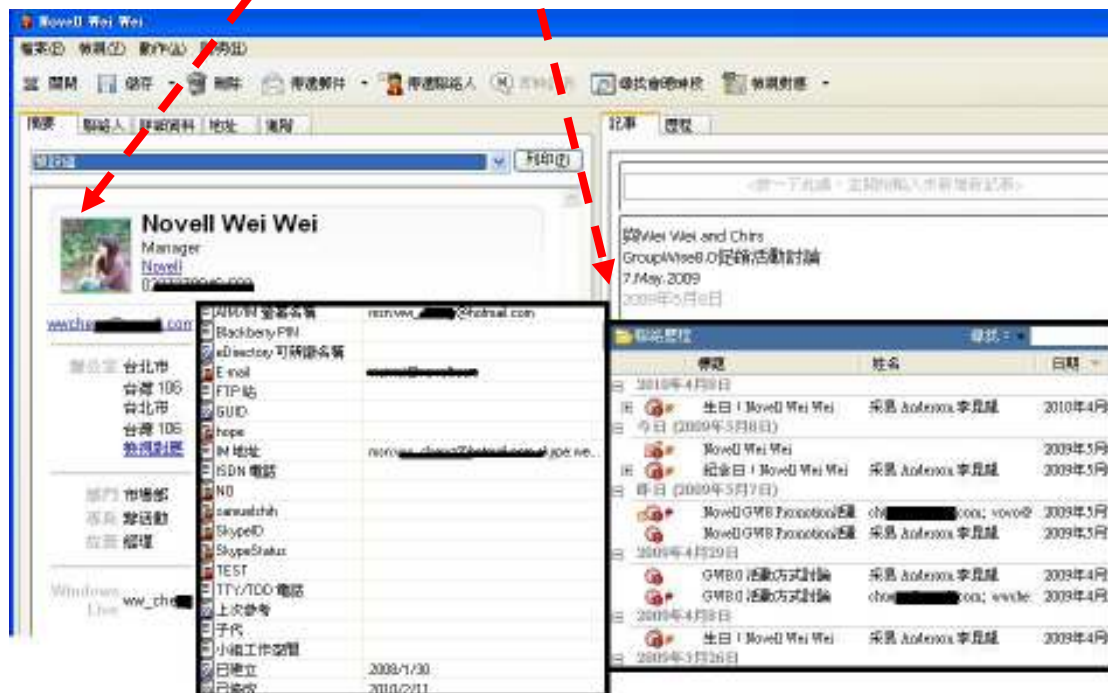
Novell Wei Wei

檔案(F) 檢視(V) 動作(A) 說明(H)

關閉 儲存 刪除 傳送郵件 傳送聯絡人 尋找會晤時段 檢視對應

摘要 聯絡人 詳細資料 地址 進階

列印(P)

Novell Wei Wei
Manager
Novell
0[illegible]

ww.che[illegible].com

辦公室 台北市
台灣 106
台北市
台灣 106
檢視對應

部門 市場部
職稱 慰話動
位置 經理

Windows Live ww_che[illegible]

AIM/MSN 螢幕名稱 msn:ww_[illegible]@hotmail.com
BlackberryPIN
eDirectory 可辨識名稱
E-mail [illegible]
FTP 站
GUID
hope
IM 地址 msn:ww_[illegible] ;jype:we...
ISDN 電話
NO
samuelchih
SkypeID
SkypeStatus
TEST
TTY/TDD 電話
上次參考
子代
小組工作區網
已建立 2008/1/30
已修改 2010/2/11

記事 歷程

<按一下此處，並開始鍵入新記事>

與Wei Wei and Chris
GroupWise8.0促銷活動討論
7.May.2009
2009年5月8日

聯絡歷程 尋找:

| 標題 | 姓名 | 日期 |
|---|---|---|
| 2010年4月8日 | | |
| 生日：Novell Wei Wei | 采昆 Anderson 李昆赫 | 2010年4月 |
| 今日 (2009年5月8日) | | |
| Novell Wei Wei | | 2009年5月 |
| 紀念日：Novell Wei Wei | 采昆 Anderson 李昆赫 | 2009年5月 |
| 昨日 (2009年5月7日) | | |
| Novell GW8 Promotion活動 | ch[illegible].com; vovo@ | 2009年5月 |
| Novell GW8 Promotion活動 | 采昆 Anderson 李昆赫 | 2009年5月 |
| 2009年4月29日 | | |
| GW8.0 活動方式討論 | 采昆 Anderson 李昆赫 | 2009年4月 |
| GW8.0 活動方式討論 | cho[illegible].com; ww.che | 2009年4月 |
| 2009年4月8日 | | |
| 生日：Novell Wei Wei | 采昆 Anderson 李昆赫 | 2009年4月 |
| 2009年3月26日 | | |